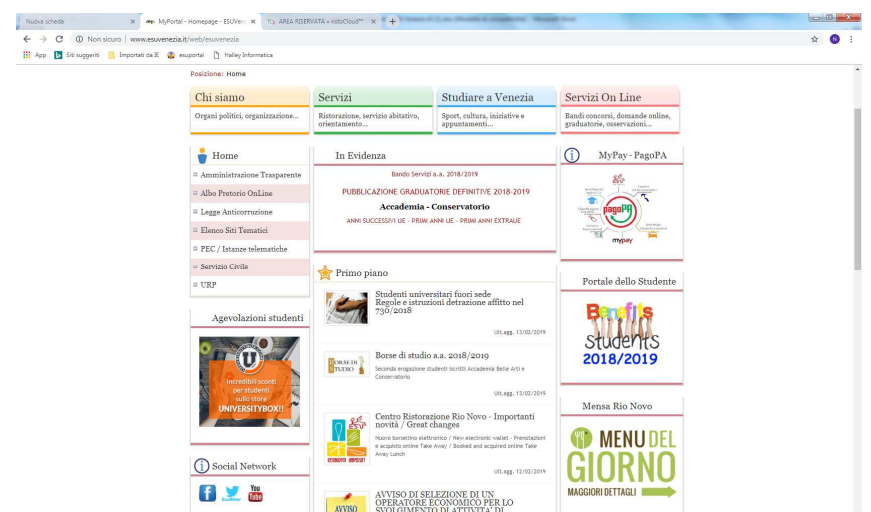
Nuova scheda | MyPortal - Homepage - ESUVen | AREA RISERVATA » listoCloud™ | +

Non sicuro | www.esuvenezia.it/web/esuvenezia

App | Siti suggeriti | Importati da IE | esuportal | Halley Informatica

Posizione: Home

Chi siamo
Organi politici, organizzazione...

Servizi
Ristorazione, servizio abitativo, orientamento...

Studiare a Venezia
Sport, cultura, iniziative e appuntamenti...

Servizi On Line
Bandi concorsi, domande online, graduatorie, osservazioni...

Home
Amministrazione Trasparente
Albo Pretorio OnLine
Legge Anticorruzione
Elenco Siti Tematici
PEC / Istanze telematiche
Servizio Civile
URP

Agevolazioni studenti
Incredibili sconti per studenti sullo store UNIVERSITYBOX!!

Social Network

In Evidenza
Bando Servizi a.a. 2018/2019
PUBBLICAZIONE GRADUATORIE DEFINITIVE 2018-2019
Accademia - Conservatorio
ANNI SUCCESSIVI UE - PRIMI ANNI UE - PRIMI ANNI EXTRAUE

Primo piano

Studenti universitari fuori sede
Regole e istruzioni detrazione affitto nel 730/2018
Ult.agg. 13/02/2019

Borse di studio a.a. 2018/2019
Seconda erogazione studenti iscritti Accademia Belle Arti e Conservatorio
Ult.agg. 13/02/2019

Centro Ristorazione Rio Novo - Importanti novità / Great changes
Nuovo borsellino elettronico / New electronic wallet - Prenotazioni e acquisto online Take Away / Booked and acquired online Take Away Lunch
Ult.agg. 12/02/2019

AVVISO DI SELEZIONE DI UN OPERATORE ECONOMICO PER LO SVOLGIMENTO DI ATTIVITA' DI

MyPay - PagoPA
pagoPA
mypay

Portale dello Studente
Benefits students 2018/2019

Mensa Rio Novo
MENU DEL GIORNO
MAGGIORI DETTAGLI